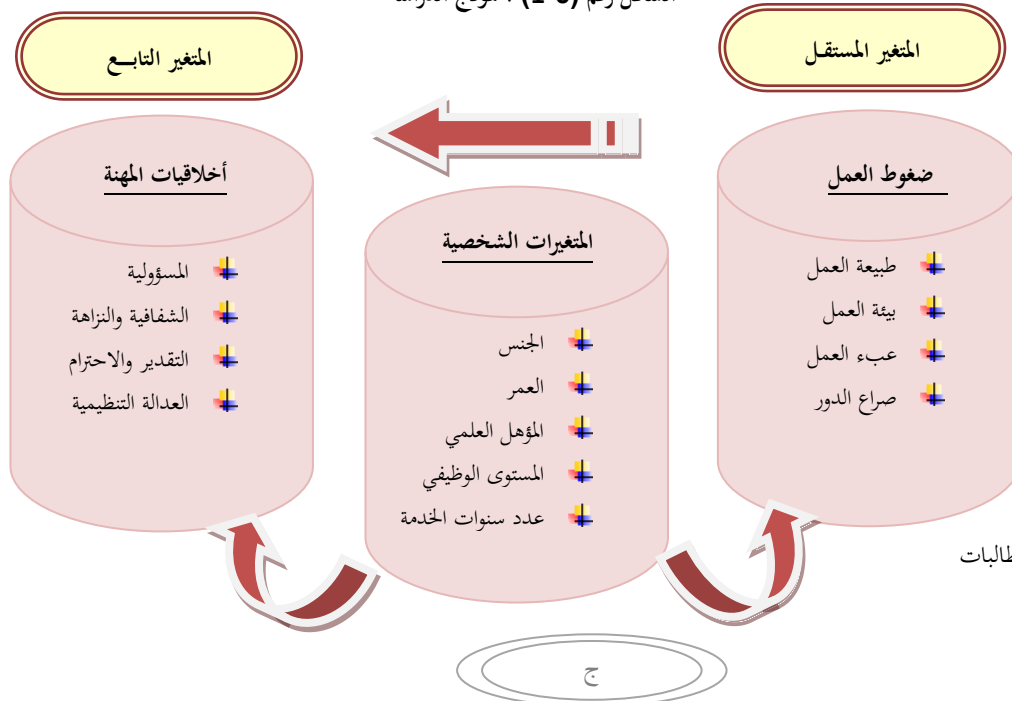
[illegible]

المتغير المستقل

المتغير التابـع

ضغوط العمل

طبيعة العمل
بيئة العمل
عبء العمل
صراع الدور

المتغيرات الشخصية

الجنس
العمر
المؤهل العلمي
المستوى الوظيفي
عدد سنوات الخدمة

أخلاقيات المهنة

المسؤولية
الشفافية والنزاهة
التقدير والاحترام
العدالة التنظيمية

طالبات

ج